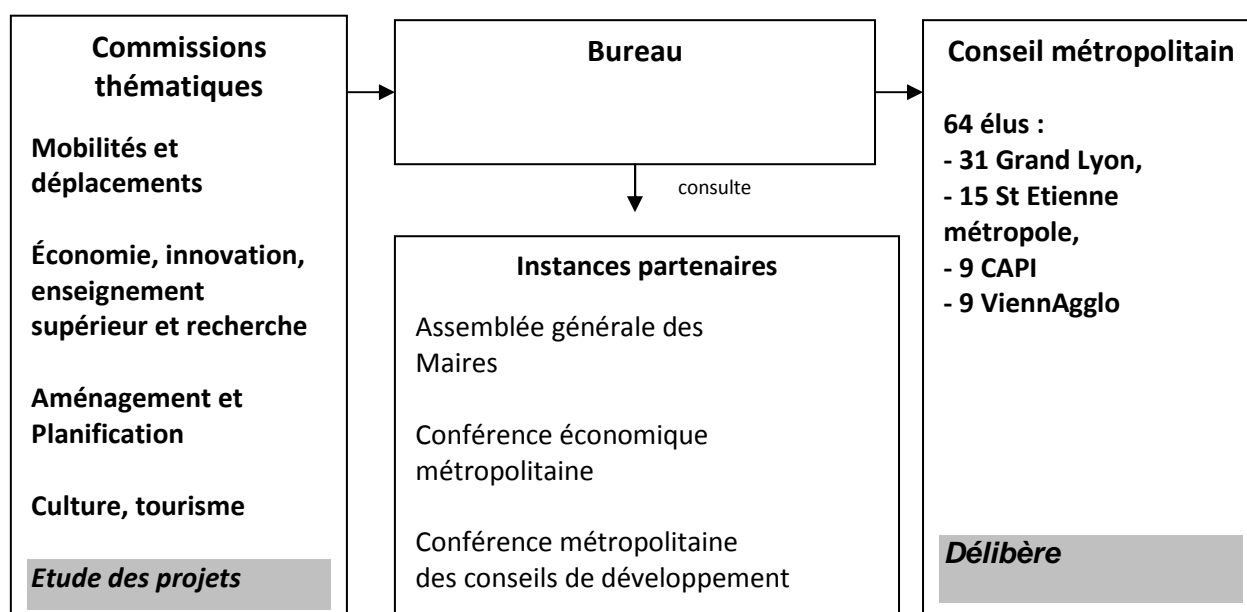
Commissions thématiques

Mobilités et déplacements

Économie, innovation, enseignement supérieur et recherche

Aménagement et Planification

Culture, tourisme

Etude des projets

Bureau

consulte

Instances partenaires

Assemblée générale des Maires

Conférence économique métropolitaine

Conférence métropolitaine des conseils de développement

Conseil métropolitain

64 élus :
- 31 Grand Lyon,
- 15 St Etienne métropole,
- 9 CAPI
- 9 ViennAgglo

Délibère